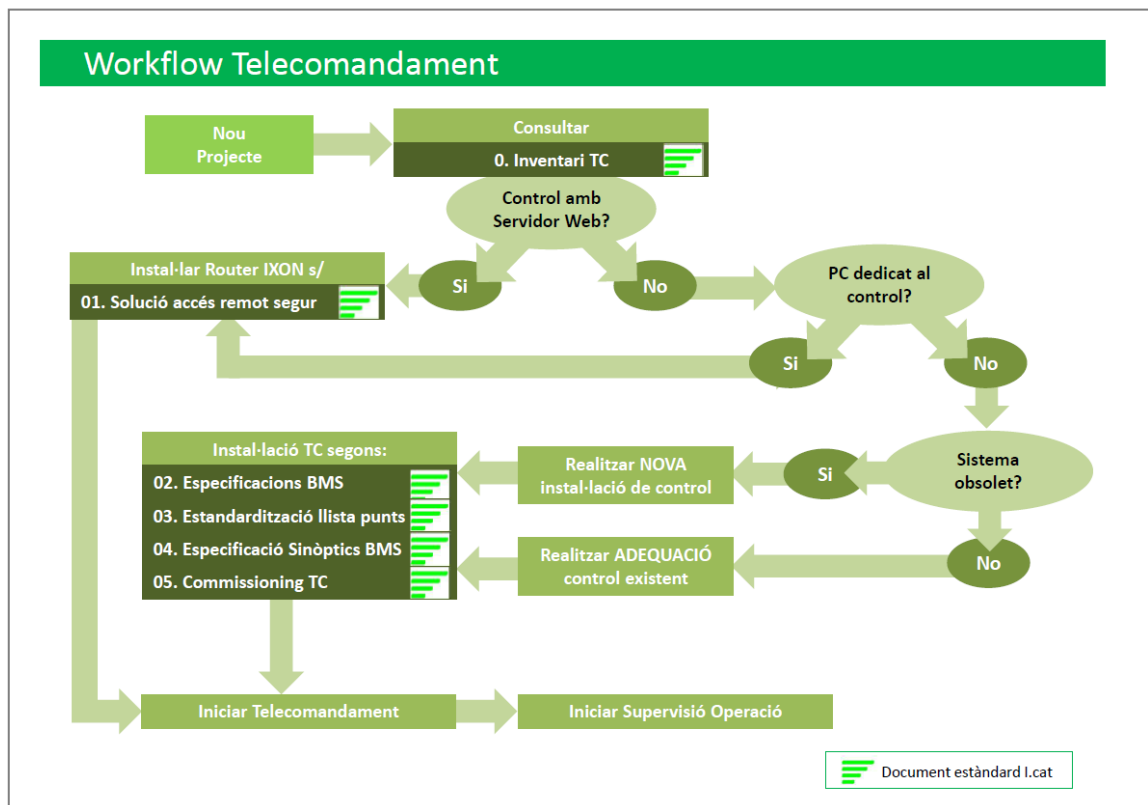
Workflow Telecomandament

Nou Projecte

Consultar

0. Inventari TC

Control amb Servidor Web?

Instal·lar Router IXON s/

01. Solució accés remot segur

Si

No

PC dedicat al control?

Si

No

Instal·lació TC segons:

02. Especificacions BMS

03. Estandardització llista punts

04. Especificació Sinòptics BMS

05. Commissioning TC

Realitzar NOVA instal·lació de control

Si

Sistema obsolet?

Realitzar ADEQUACIÓ control existent

No

Iniciar Telecomandament

Iniciar Supervisió Operació

Document estàndard I.cat